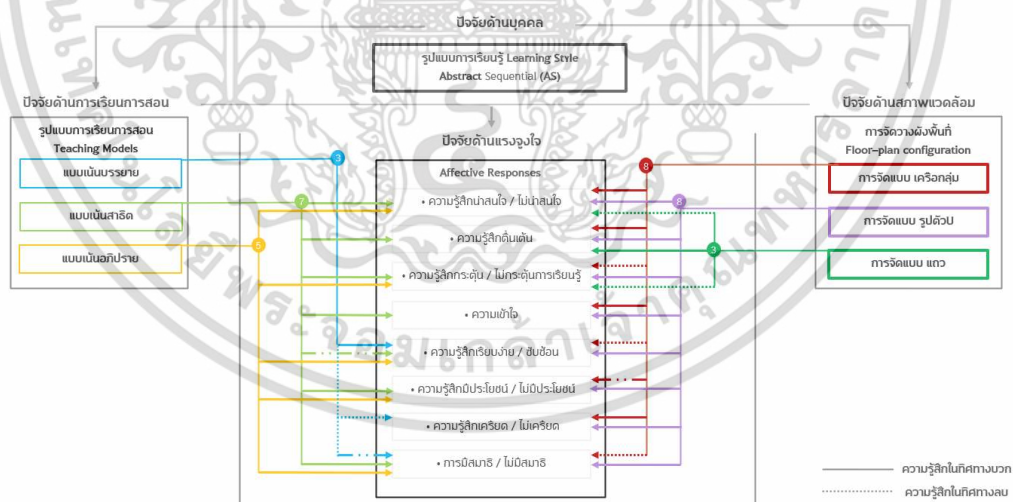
ปัจจัยด้านบุคคล

รูปแบบการเรียนรู้ Learning Style
Abstract Sequential (AS)

ปัจจัยด้านการเรียนการสอน

รูปแบบการเรียนการสอน
Teaching Models

แบบเน้นบรรยาย

แบบเน้นสาธิต

แบบเน้นอภิปราย

ปัจจัยด้านแรงจูงใจ

Affective Responses

• ความรู้สึกน่าสนใจ / ไม่น่าสนใจ

• ความรู้สึกตื่นเต้น

• ความรู้สึกกระตุ้น / ไม่กระตุ้นการเรียนรู้

• ความเข้าใจ

• ความรู้สึกเรียบง่าย / ซับซ้อน

• ความรู้สึกมีประโยชน์ / ไม่มีประโยชน์

• ความรู้สึกเครียด / ไม่เครียด

• การมีสมาธิ / ไม่มีสมาธิ

ปัจจัยด้านสภาพแวดล้อม

การจัดวางผังพื้นที่
Floor-plan configuration

การจัดแบบ เครือกลุ่ม

การจัดแบบ รูปตัวU

การจัดแบบ แถว

3

7

5

8

8

3

ความรู้สึกในทิศทางบวก

ความรู้สึกในทิศทางลบ